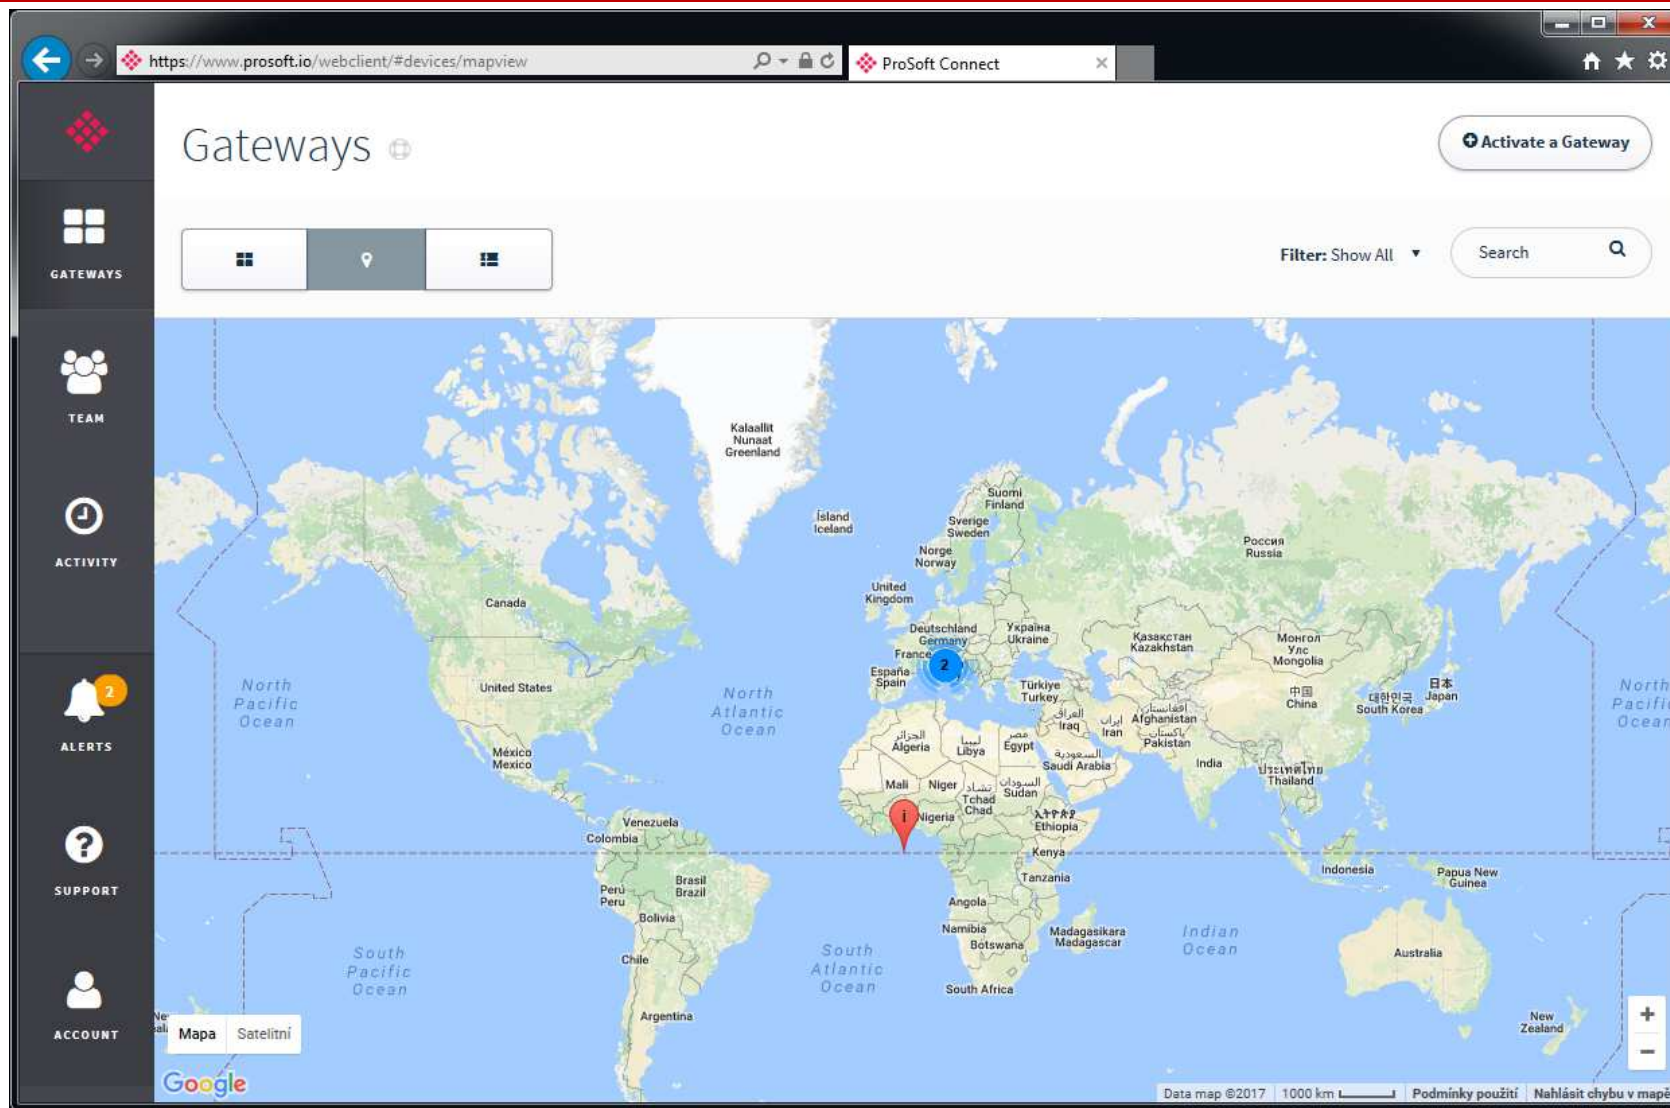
https://www.prosoft.io/webclient/#devices/mapview

ProSoft Connect

GATEWAYS

TEAM

ACTIVITY

2
ALERTS

SUPPORT

ACCOUNT

Gateways

Activate a Gateway

Filter: Show All

Search

Kalaallit Nunaat Greenland

Ísland Iceland

Suomi Finland

Sverige Sweden

Norge Norway

United Kingdom

Россия Russia

Canada

Deutschland Germany

Україна Ukraine

France

Казахстан Kazakhstan

Монгол Улс Mongolia

España Spain

2

Türkiye Turkey

United States

North Pacific Ocean

North Atlantic Ocean

العراق Iraq

ایران Iran

افغانستان Afghanistan

پاکستان Pakistan

中国 China

대한민국 South Korea

日本 Japan

North Pacific Ocean

الجزائر Algeria

ليبيا Libya

مصر Egypt

السعودية Saudi Arabia

India

México Mexico

ประเทศไทย Thailand

Mali

Niger

تشاد Tchad Chad

السودان Sudan

Nigeria

ኢትዮጵያ Ethiopia

Venezuela

Colombia

Kenya

Indonesia

Papua New Guinea

Tanzania

Perú Peru

Brasil Brazil

Bolivia

Angola

Namibia

Botswana

Madagasikara Madagascar

Indian Ocean

Australia

South Pacific Ocean

Chile

South Atlantic Ocean

South Africa

Argentina

New Zealand

Mapa

Satelitní

Google

Data map ©2017

1000 km

Podmínky použití

Nahlásit chybu v mapě